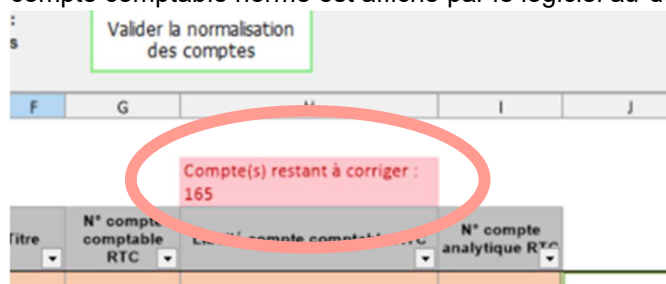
compte comptable normé est affiché par le logiciel au d

s

Valider la normalisation des comptes

F
G
H
I
J

Compte(s) restant à corriger : 165

Titre
N° compte comptable RTC
Libellé compte comptable RTC
N° compte analytique RTC